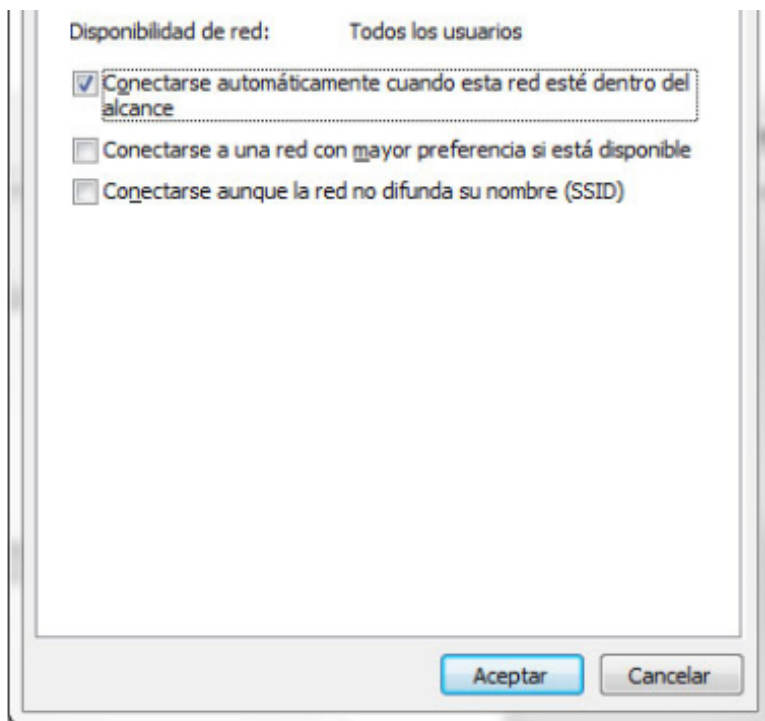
Disponibilidad de red: Todos los usuarios

Conectarse automáticamente cuando esta red esté dentro del alcance

Conectarse a una red con mayor preferencia si está disponible

Conectarse aunque la red no difunda su nombre (SSID)

Aceptar

Cancelar